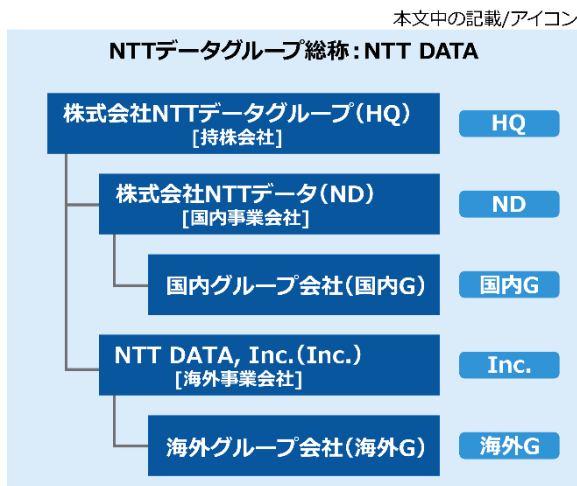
本文中の記載/アイコン

NTTデータグループ総称：NTT DATA

株式会社NTTデータグループ（HQ）
[持株会社]

HQ

株式会社NTTデータ（ND）
[国内事業会社]

ND

国内グループ会社（国内G）

国内G

NTT DATA, Inc.（Inc.）
[海外事業会社]

Inc.

海外グループ会社（海外G）

海外G